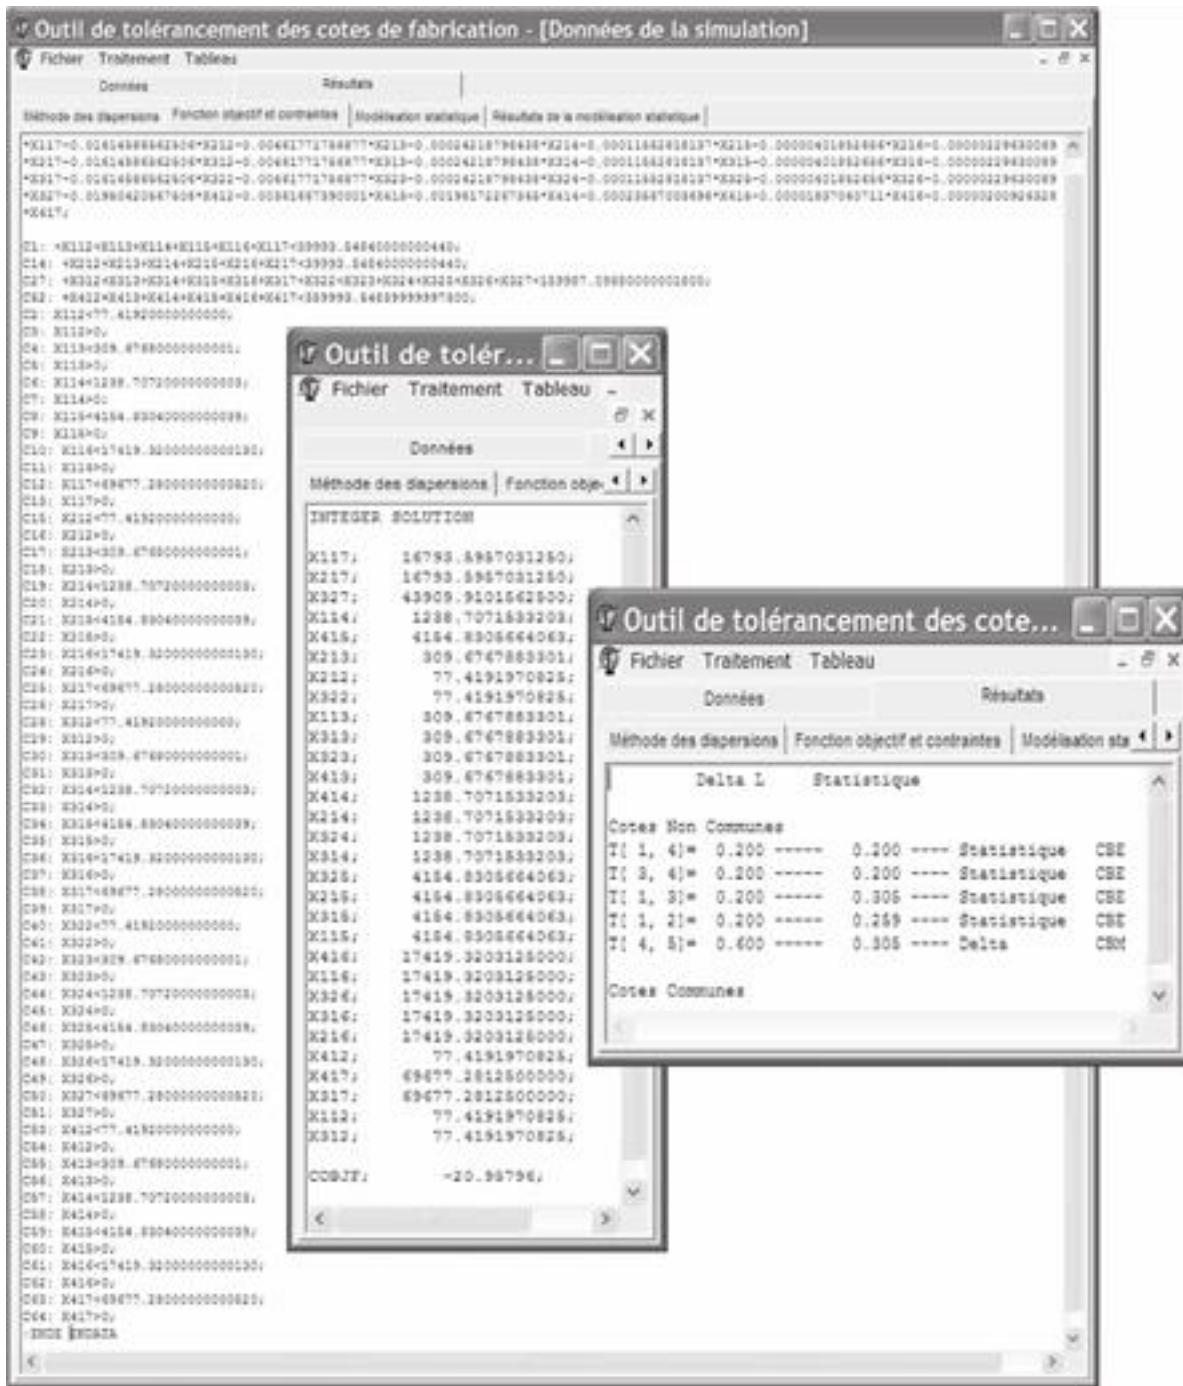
Outil de tolérancement des cotes de fabrication - [Données de la simulation]
Fichier Traitement Tableau
Données
Résultats
Méthode des dispersions | Fonction objectif et contraintes | Modélisation statistique | Résultats de la modélisation statistique

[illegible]

C1: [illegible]
C14: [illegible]
C27: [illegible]
C52: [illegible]
C2: X112<77.41920000000000;
C3: X112>0;
C4: X113<309.67680000000001;
C5: X113>0;
C6: X114<1238.70720000000003;
C7: X114>0;
C8: X115<4154.83040000000009;
C9: X115>0;
C10: X116<17419.32000000000130;
C11: X116>0;
C12: X117<69677.28000000000820;
C13: X117>0;
C15: X212<77.41920000000000;
C16: X212>0;
C17: X213<309.67680000000001;
C18: X213>0;
C19: X214<1238.70720000000003;
C20: X214>0;
C21: X215<4154.83040000000009;
C22: X215>0;
C23: X216<17419.32000000000130;
C24: X216>0;
C25: X217<69677.28000000000820;
C26: X217>0;
C28: X312<77.41920000000000;
C29: X312>0;
C30: X313<309.67680000000001;
C31: X313>0;
C32: X314<1238.70720000000003;
C33: X314>0;
C34: X315<4154.83040000000009;
C35: X315>0;
C36: X316<17419.32000000000130;
C37: X316>0;
C38: X317<69677.28000000000820;
C39: X317>0;
C40: X322<77.41920000000000;
C41: X322>0;
C42: X323<309.67680000000001;
C43: X323>0;
C44: X324<1238.70720000000003;
C45: X324>0;
C46: X325<4154.83040000000009;
C47: X325>0;
C48: X326<17419.32000000000130;
C49: X326>0;
C50: X327<69677.28000000000820;
C51: X327>0;
C53: X412<77.41920000000000;
C54: X412>0;
C55: X413<309.67680000000001;
C56: X413>0;
C57: X414<1238.70720000000003;
C58: X414>0;
C59: X415<4154.83040000000009;
C60: X415>0;
C61: X416<17419.32000000000130;
C62: X416>0;
C63: X417<69677.28000000000820;
C64: X417>0;
END ENDATA

Outil de tolér...
Fichier Traitement Tableau
Données
Méthode des dispersions | Fonction obje
INTEGER SOLUTION

X117; 16793.5957031250;
X217; 16793.5957031250;
X327; 43909.9101562500;
X114; 1238.7071533203;
X415; 4154.8305664063;
X213; 309.6767883301;
X212; 77.4191970825;
X322; 77.4191970825;
X113; 309.6767883301;
X313; 309.6767883301;
X323; 309.6767883301;
X413; 309.6767883301;
X414; 1238.7071533203;
X214; 1238.7071533203;
X324; 1238.7071533203;
X314; 1238.7071533203;
X325; 4154.8305664063;
X215; 4154.8305664063;
X315; 4154.8305664063;
X115; 4154.8305664063;
X416; 17419.3203125000;
X116; 17419.3203125000;
X326; 17419.3203125000;
X316; 17419.3203125000;
X216; 17419.3203125000;
X412; 77.4191970825;
X417; 69677.2812500000;
X317; 69677.2812500000;
X112; 77.4191970825;
X312; 77.4191970825;

COBJF; -20.99796;

Outil de tolérancement des cote...
Fichier Traitement Tableau
Données
Résultats
Méthode des dispersions | Fonction objectif et contraintes | Modélisation sta
Delta L Statistique

Cotes Non Communes
T[ 1, 4]= 0.200 ------ 0.200 ---- Statistique CBE
T[ 3, 4]= 0.200 ------ 0.200 ---- Statistique CBE
T[ 1, 3]= 0.200 ------ 0.305 ---- Statistique CBE
T[ 1, 2]= 0.200 ------ 0.259 ---- Statistique CBE
T[ 4, 5]= 0.600 ------ 0.305 ---- Delta CBM

Cotes Communes